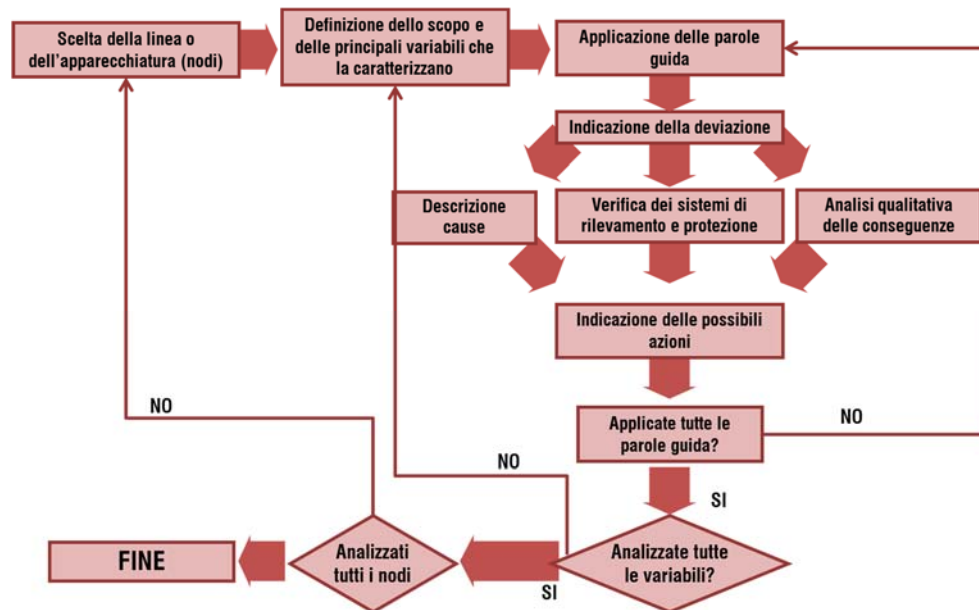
Scelta della linea o dell'apparecchiatura (nodi)

Definizione dello scopo e delle principali variabili che la caratterizzano

Applicazione delle parole guida

Indicazione della deviazione

Descrizione cause

Verifica dei sistemi di rilevamento e protezione

Analisi qualitativa delle conseguenze

Indicazione delle possibili azioni

NO

Applicate tutte le parole guida?

NO

NO

SI

FINE

Analizzati tutti i nodi

SI

Analizzate tutte le variabili?